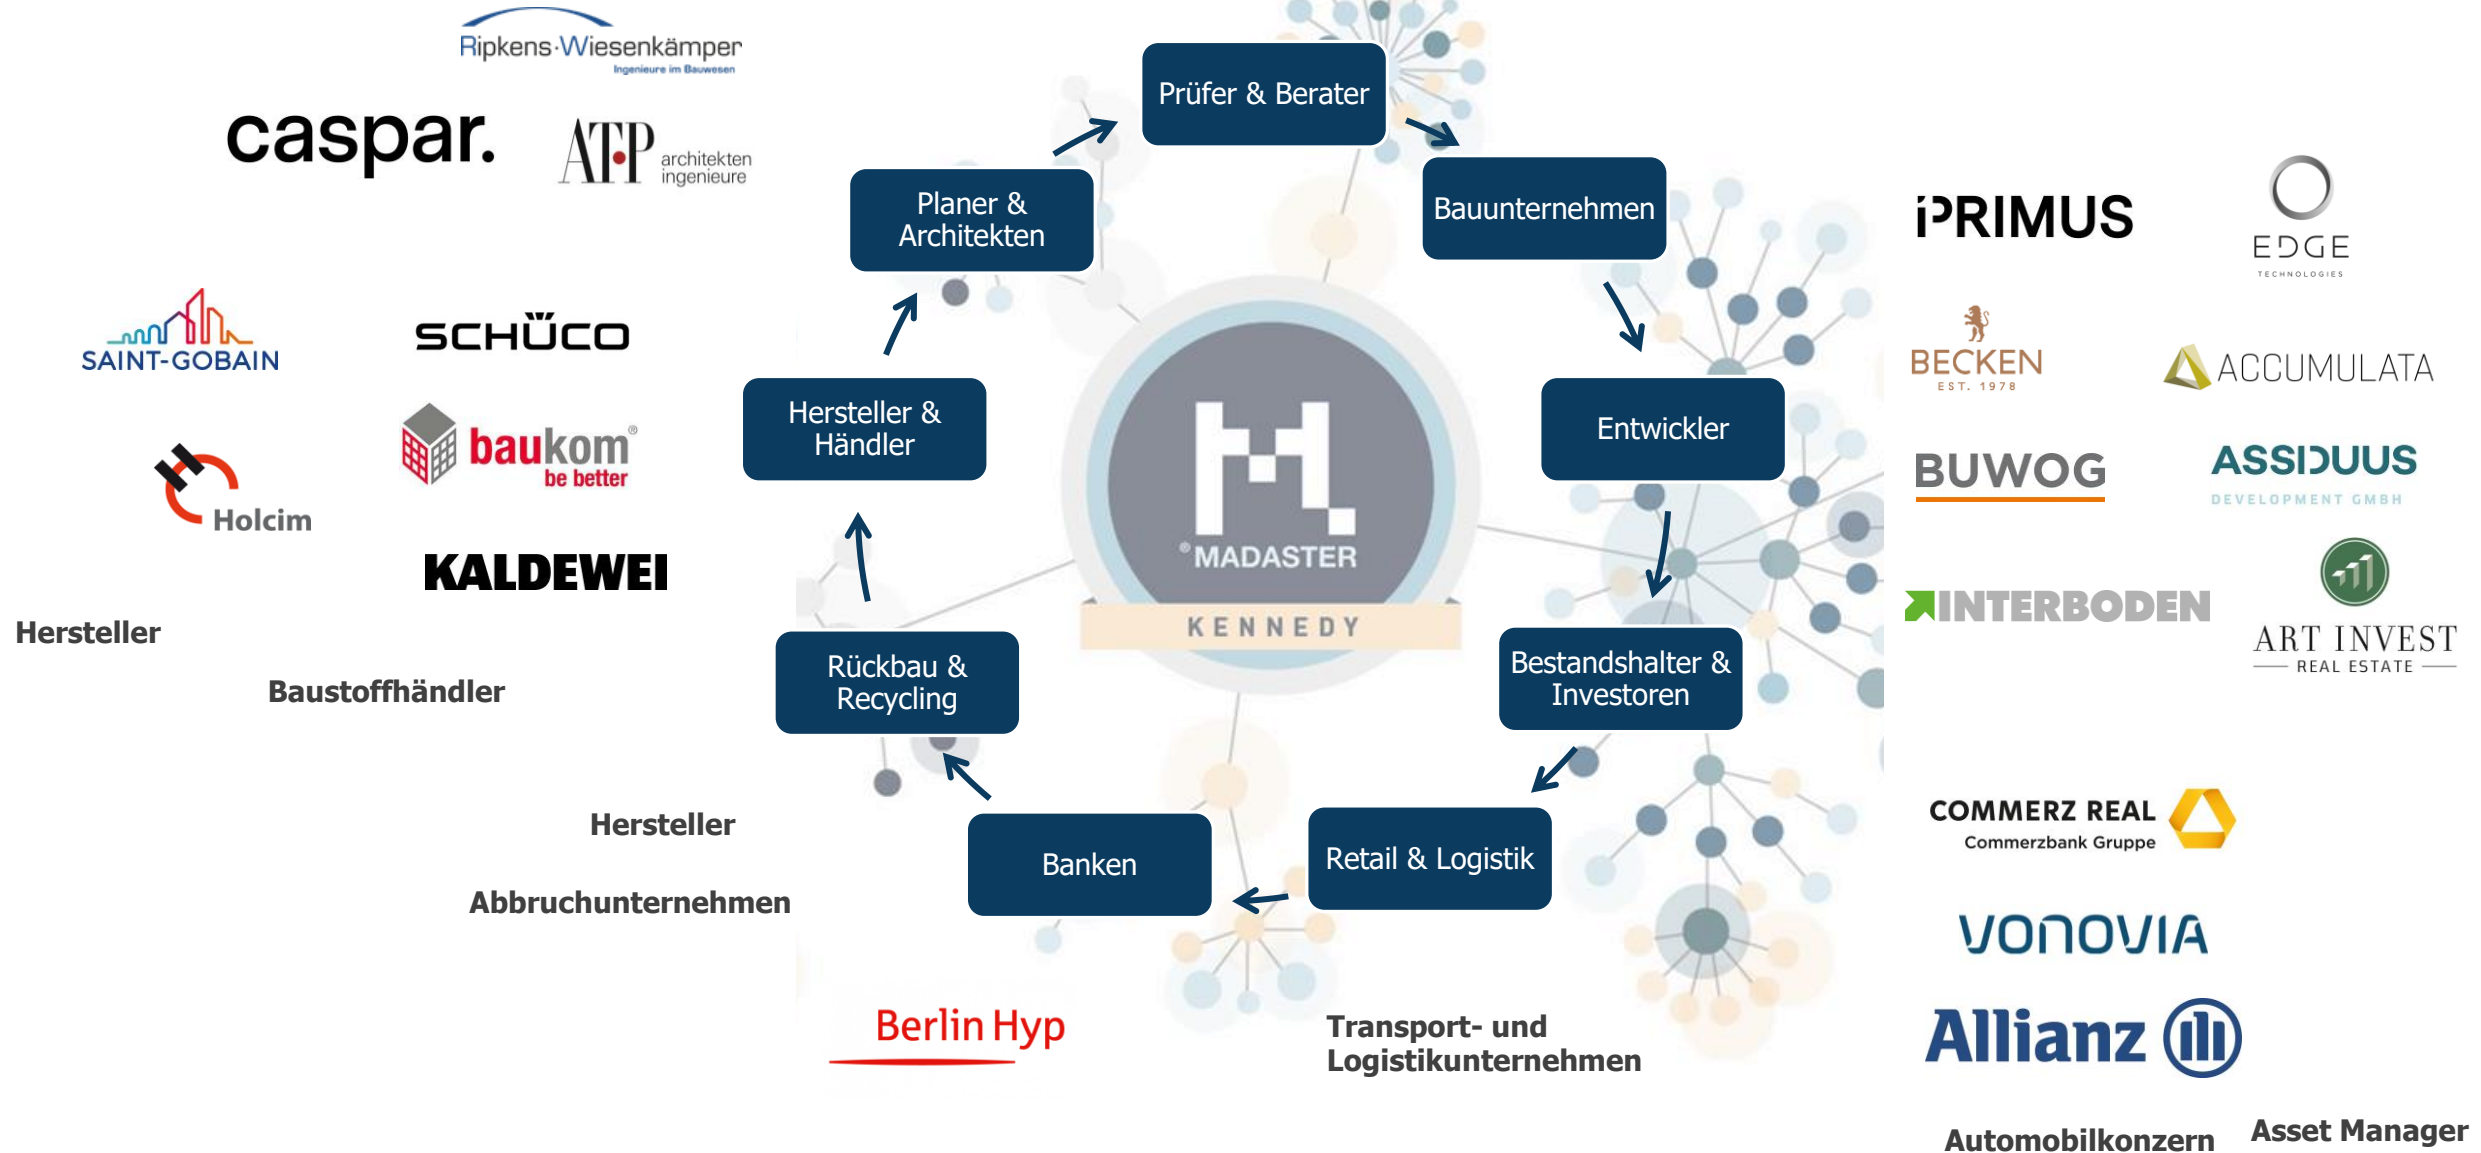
Ripkens·Wiesenkämper
Ingenieure im Bauwesen

caspar.

ATP architekten ingenieure

SAINT-GOBAIN

SCHÜCO

baukom be better

Holcim

KALDEWEI

Hersteller

Baustoffhändler

Hersteller

Abbruchunternehmen

Prüfer & Berater

Bauunternehmen

Planer & Architekten

Entwickler

Hersteller & Händler

MADASTER

KENNEDY

Bestandshalter & Investoren

Rückbau & Recycling

Retail & Logistik

Banken

Berlin Hyp

Transport- und Logistikunternehmen

PRIMUS

EDGE
TECHNOLOGIES

BECKEN
EST. 1978

ACCUMULATA

BUWOG

ASSIDUUS
DEVELOPMENT GMBH

INTERBODEN

ART INVEST
REAL ESTATE

COMMERZ REAL
Commerzbank Gruppe

VONOVIA

Allianz

Automobilkonzern

Asset Manager